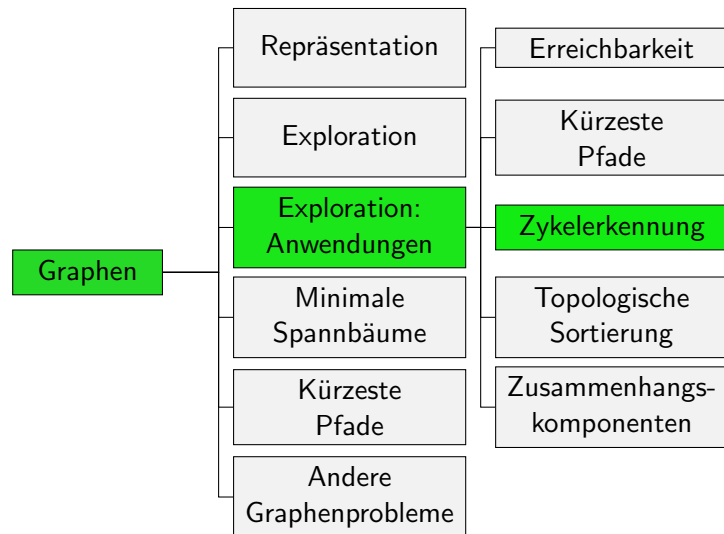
Graphen

Repräsentation

Exploration

Exploration: Anwendungen

Minimale Spannbäume

Kürzeste Pfade

Andere Graphenprobleme

Erreichbarkeit

Kürzeste Pfade

Zykelerkennung

Topologische Sortierung

Zusammenhangskomponenten